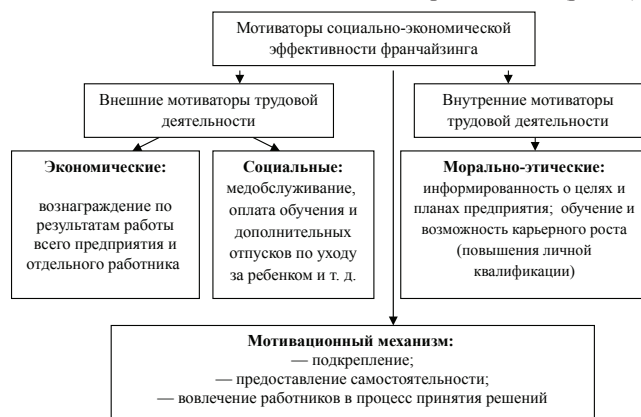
Мотиваторы социально-экономической эффективности франчайзинга

Внешние мотиваторы трудовой деятельности

Внутренние мотиваторы трудовой деятельности

**Экономические:**
вознаграждение по результатам работы всего предприятия и отдельного работника

**Социальные:**
медобслуживание, оплата обучения и дополнительных отпусков по уходу за ребенком и т. д.

**Морально-этические:**
информированность о целях и планах предприятия; обучение и возможность карьерного роста (повышения личной квалификации)

**Мотивационный механизм:**
— подкрепление;
— предоставление самостоятельности;
— вовлечение работников в процесс принятия решений